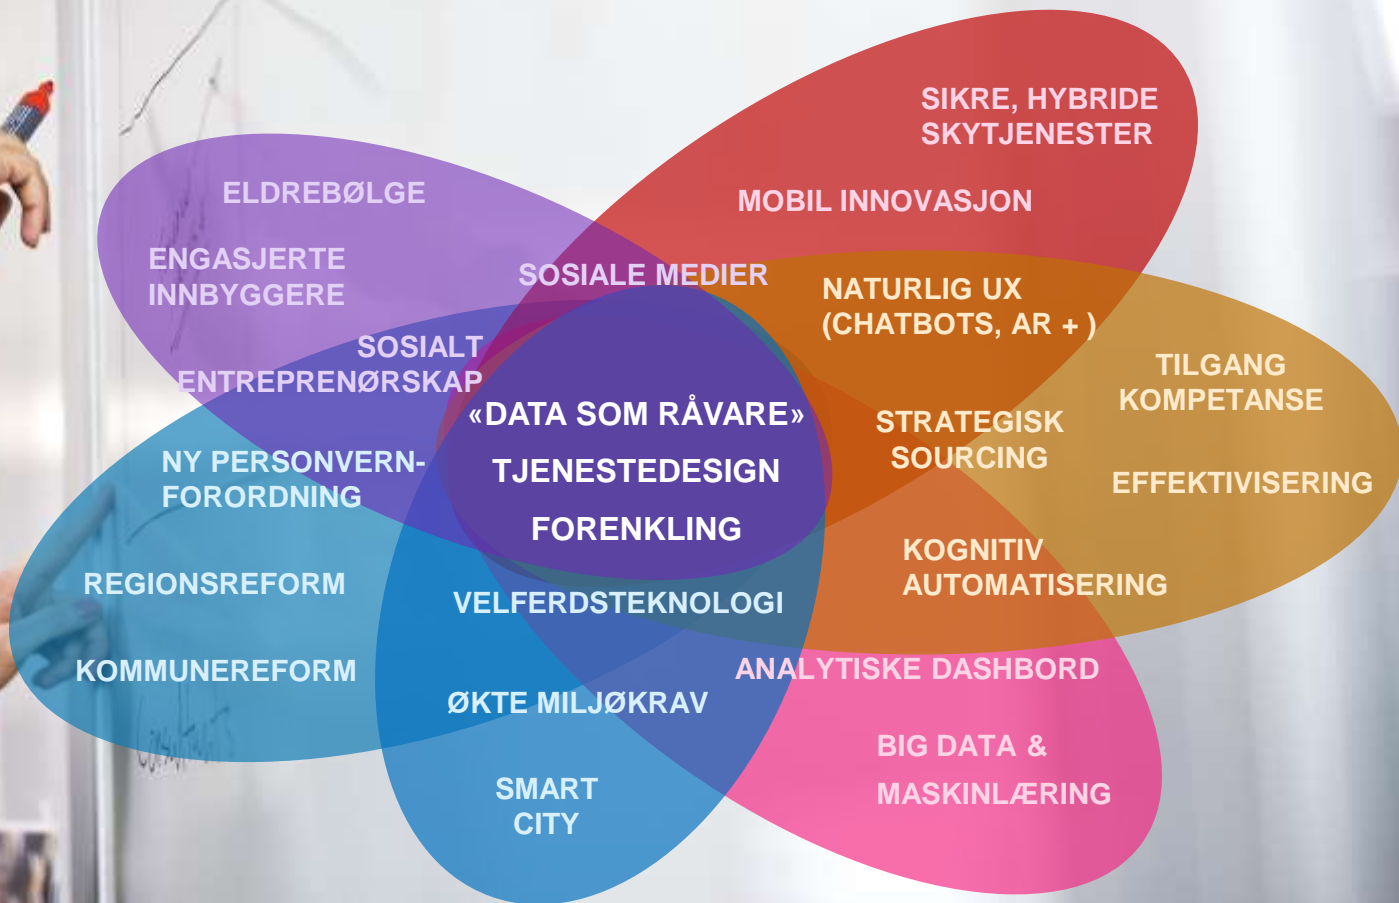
SIKRE, HYBRIDE SKYTJENESTER

MOBIL INNOVASJON

ELDREBØLGE

ENGASJERTE INNBYGGERE

SOSIALE MEDIER

NATURLIG UX (CHATBOTS, AR + )

SOSIALT ENTREPRENØRSKAP

TILGANG KOMPETANSE

«DATA SOM RÅVARE»

TJENESTEDESIGN

FORENKLING

STRATEGISK SOURCING

NY PERSONVERN-FORORDNING

EFFEKTIVISERING

KOGNITIV AUTOMATISERING

REGIONSREFORM

VELFERDSTEKNOLOGI

KOMMUNEREFORM

ANALYTISKE DASHBORD

ØKTE MILJØKRAV

BIG DATA & MASKINLÆRING

SMART CITY